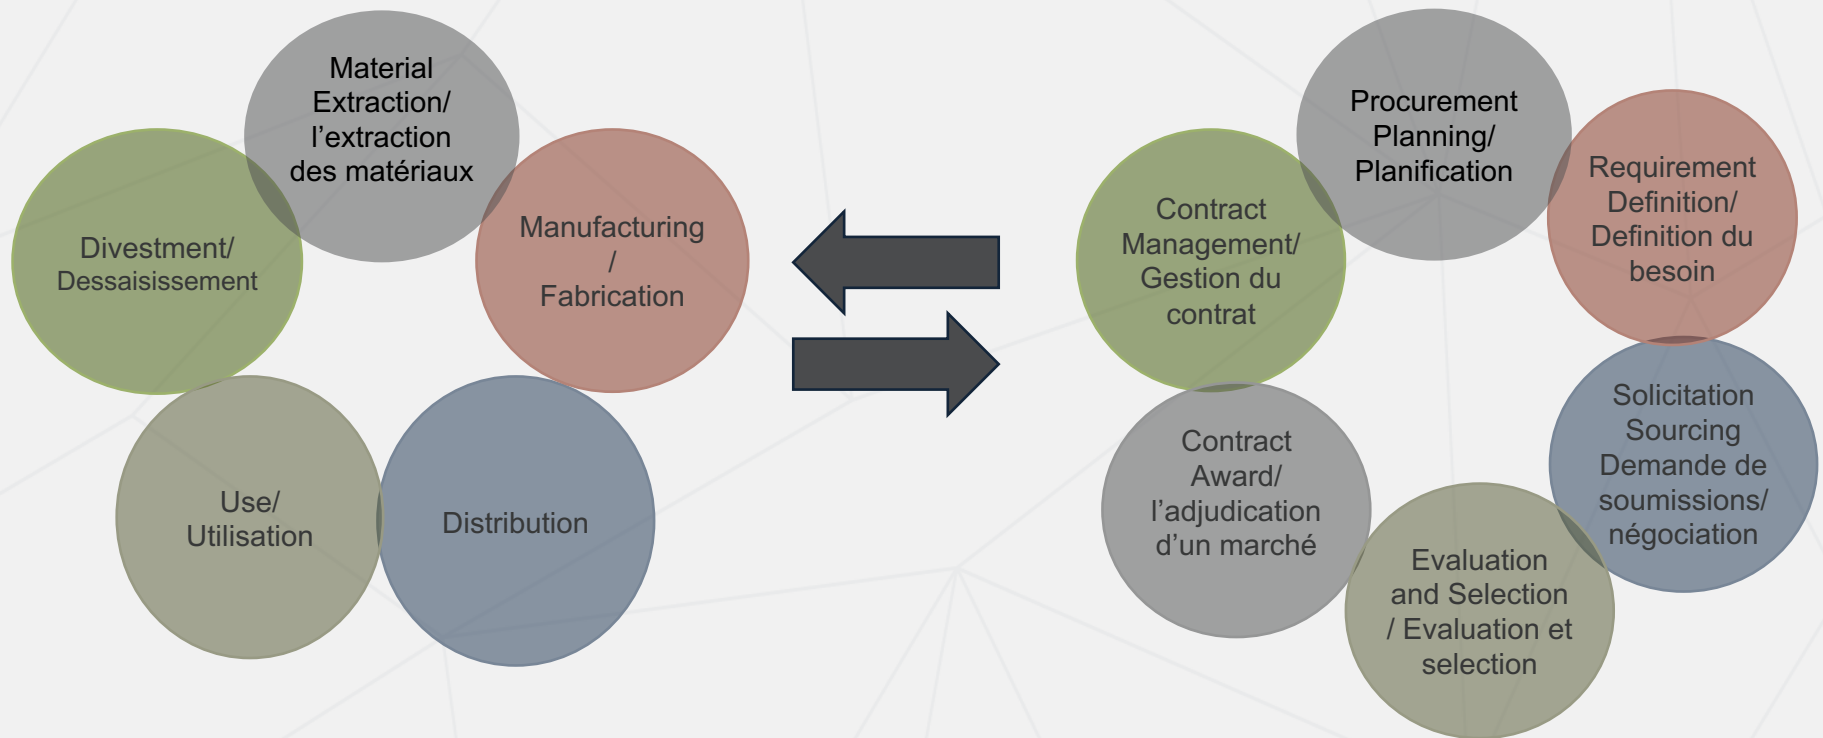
Material Extraction/ l’extraction des matériaux

Manufacturing / Fabrication

Distribution

Use/ Utilisation

Divestment/ Dessaisissement

Procurement Planning/ Planification

Requirement Definition/ Definition du besoin

Solicitation Sourcing Demande de soumissions/ négociation

Evaluation and Selection / Evaluation et selection

Contract Award/ l’adjudication d’un marché

Contract Management/ Gestion du contrat